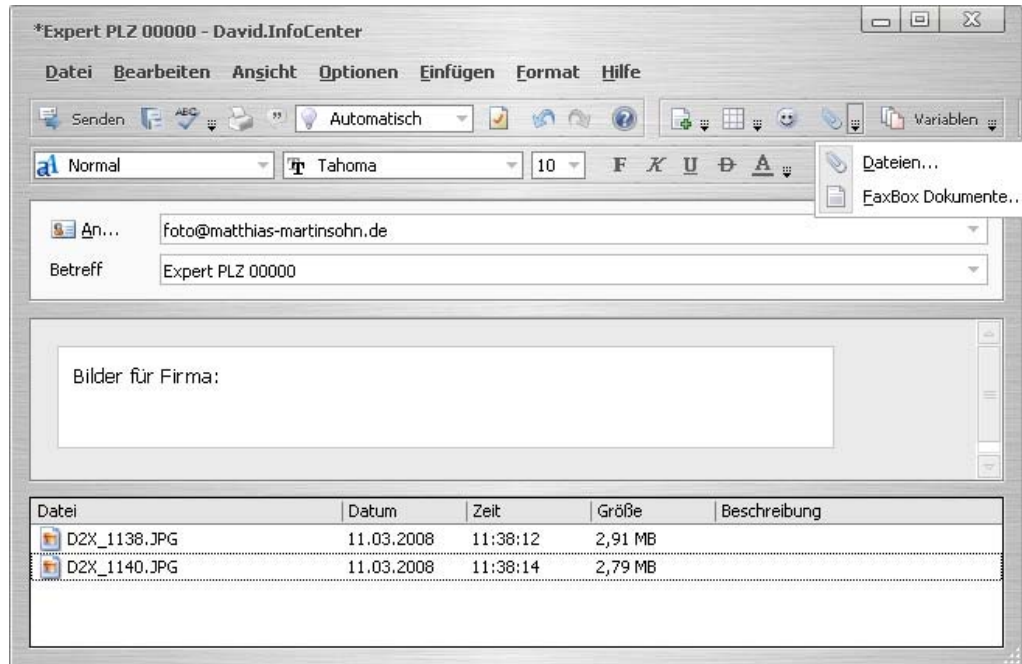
*Expert PLZ 00000 - David.InfoCenter

Datei Bearbeiten Ansicht Optionen Einfügen Format Hilfe

Senden Automatisch Variablen

Normal Tahoma 10 F K U A

Dateien...
FaxBox Dokumente...

An... foto@matthias-martinsohn.de
Betreff Expert PLZ 00000

Bilder für Firma:

| Datei | Datum | Zeit | Größe | Beschreibung |
|---|---|---|---|---|
| D2X_1138.JPG | 11.03.2008 | 11:38:12 | 2,91 MB | |
| D2X_1140.JPG | 11.03.2008 | 11:38:14 | 2,79 MB | |